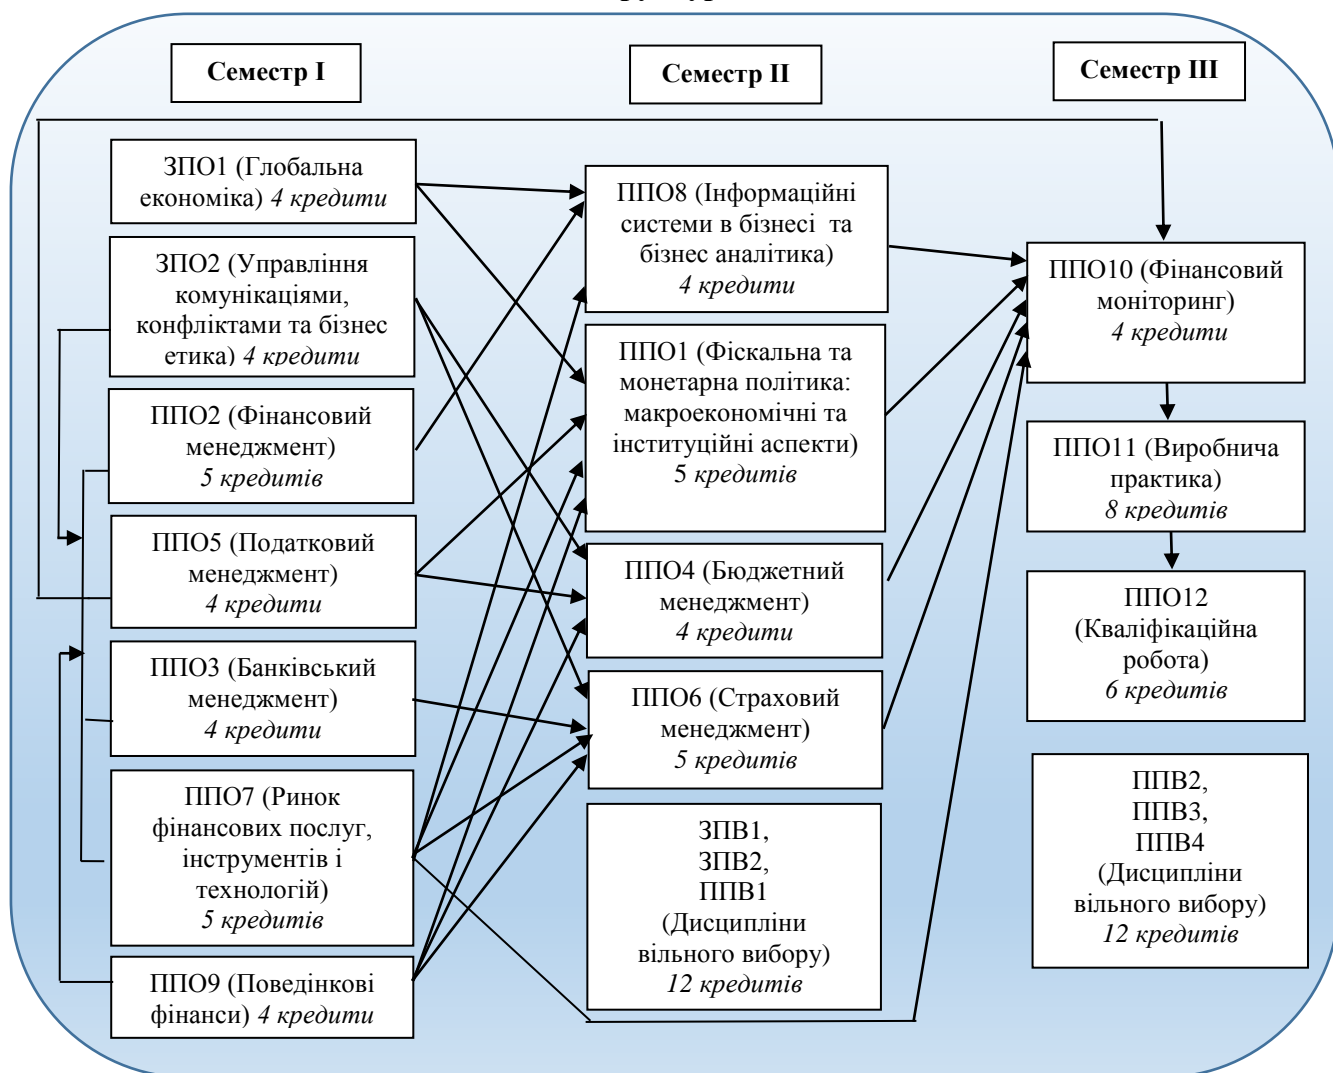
Семестр I

Семестр II

Семестр III

ЗПО1 (Глобальна економіка) *4 кредити*

ЗПО2 (Управління комунікаціями, конфліктами та бізнес етика) *4 кредити*

ППО2 (Фінансовий менеджмент) *5 кредитів*

ППО5 (Податковий менеджмент) *4 кредити*

ППО3 (Банківський менеджмент) *4 кредити*

ППО7 (Ринок фінансових послуг, інструментів і технологій) *5 кредитів*

ППО9 (Поведінкові фінанси) *4 кредити*

ППО8 (Інформаційні системи в бізнесі та бізнес аналітика) *4 кредити*

ППО1 (Фіскальна та монетарна політика: макроекономічні та інституційні аспекти) *5 кредитів*

ППО4 (Бюджетний менеджмент) *4 кредити*

ППО6 (Страховий менеджмент) *5 кредитів*

ЗПВ1, ЗПВ2, ППВ1 (Дисципліни вільного вибору) *12 кредитів*

ППО10 (Фінансовий моніторинг) *4 кредити*

ППО11 (Виробнича практика) *8 кредитів*

ППО12 (Кваліфікаційна робота) *6 кредитів*

ППВ2, ППВ3, ППВ4 (Дисципліни вільного вибору) *12 кредитів*